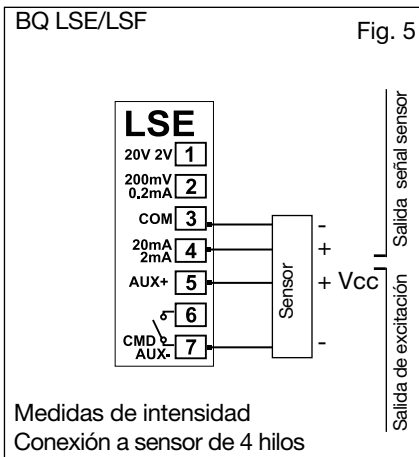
BQ LSE/LSF

Fig. 5

LSE

20V 2V 1

200mV 0,2mA 2

COM 3

20mA 2mA 4

AUX+ 5

6

CMD AUX- 7

Sensor

-

+

+ Vcc

-

Salida señal sensor

Salida de excitación

Medidas de intensidad
Conexión a sensor de 4 hilos